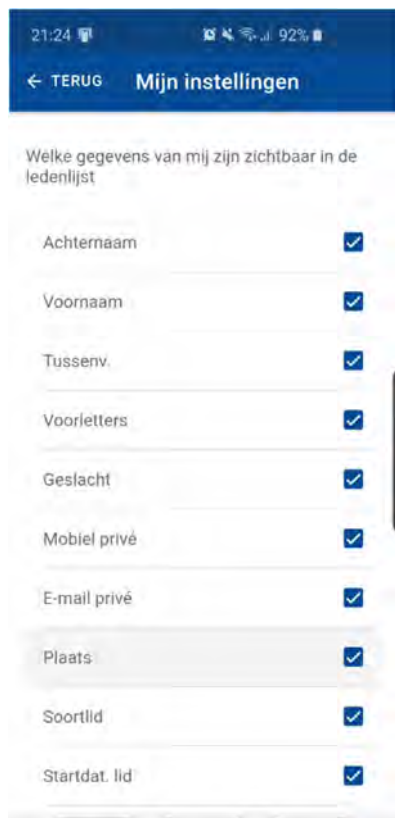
21:24 92%

← TERUG Mijn instellingen

Welke gegevens van mij zijn zichtbaar in de ledenlijst

Achternaam

Voornaam

Tussenv.

Voorletters

Geslacht

Mobiel privé

E-mail privé

Plaats

Soortlid

Startdat. lid